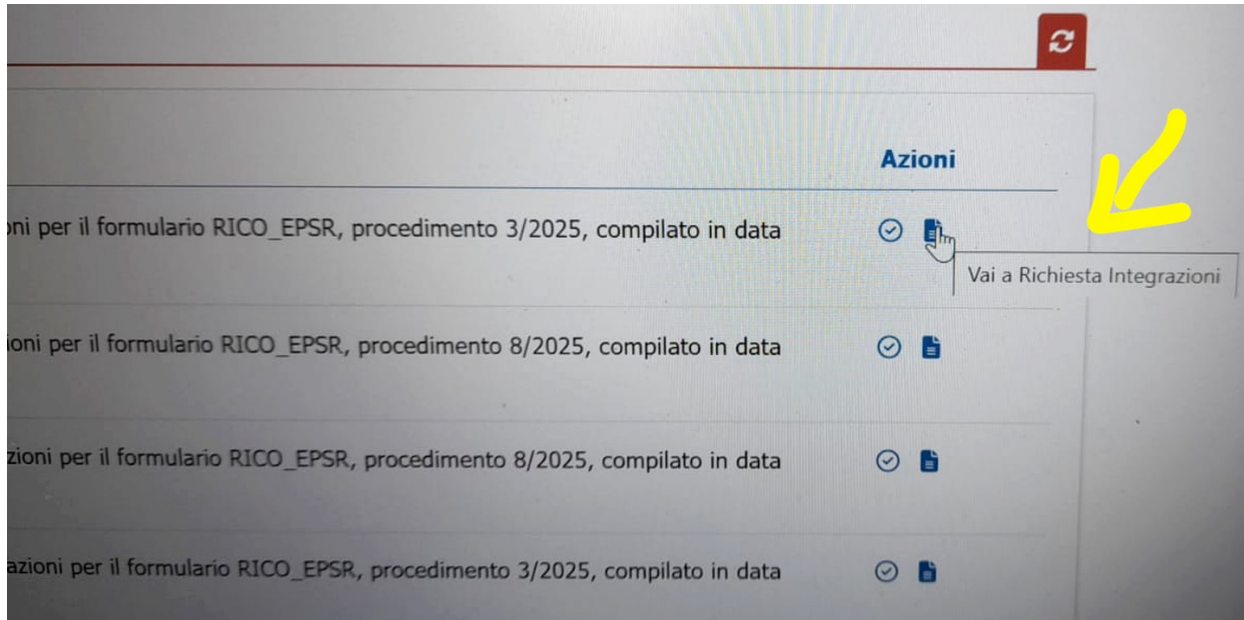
Azioni

oni per il formulario RICO_EPSR, procedimento 3/2025, compilato in data

Vai a Richiesta Integrazioni

ioni per il formulario RICO_EPSR, procedimento 8/2025, compilato in data

zioni per il formulario RICO_EPSR, procedimento 8/2025, compilato in data

azioni per il formulario RICO_EPSR, procedimento 3/2025, compilato in data